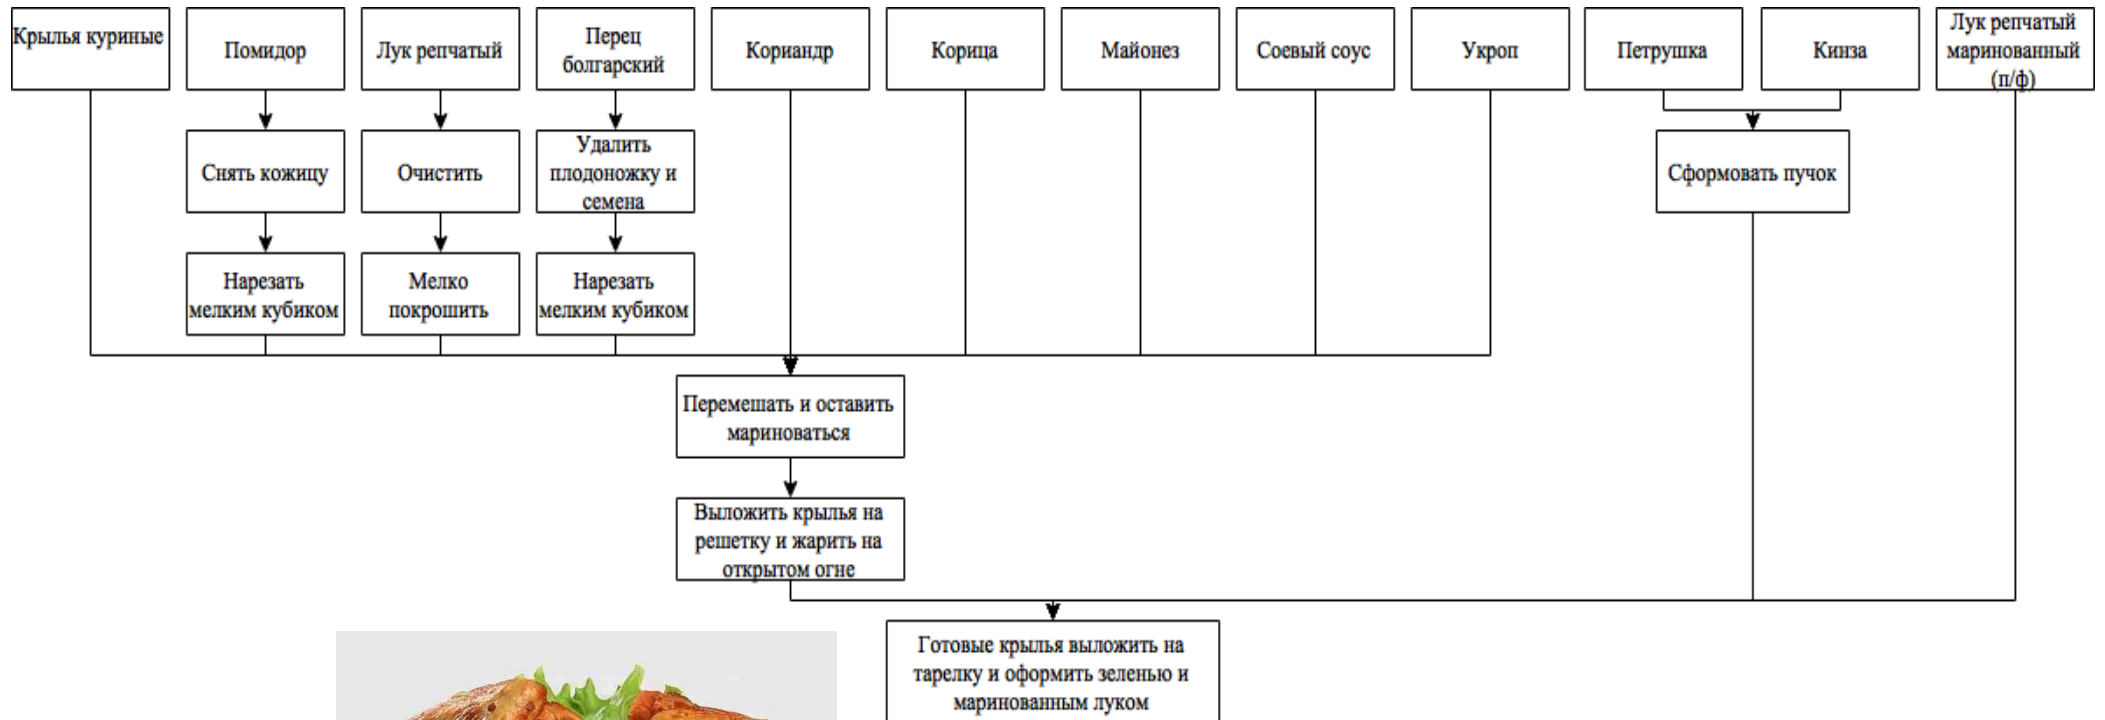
Крылья куриные

Помидор

Лук репчатый

Перец болгарский

Кориандр

Корица

Майонез

Соевый соус

Укроп

Петрушка

Кинза

Лук репчатый маринованный (п/ф)

Снять кожицу

Очистить

Удалить плодоножку и семена

Сформовать пучок

Нарезать мелким кубиком

Мелко покрошить

Нарезать мелким кубиком

Перемешать и оставить мариноваться

Выложить крылья на решетку и жарить на открытом огне

Готовые крылья выложить на тарелку и оформить зеленью и маринованным луком